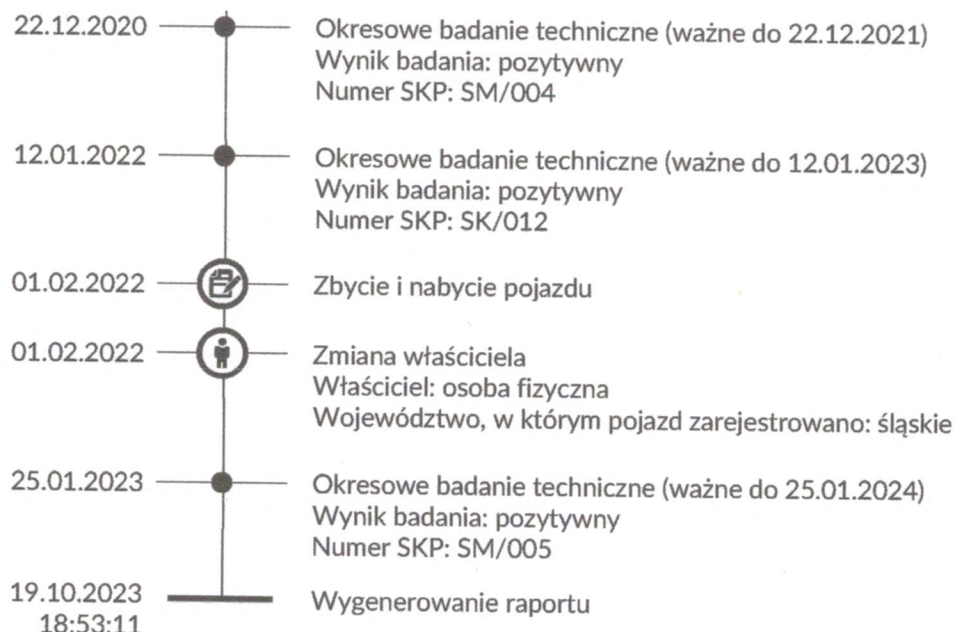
22.12.2020
Okresowe badanie techniczne (ważne do 22.12.2021)
Wynik badania: pozytywny
Numer SKP: SM/004

12.01.2022
Okresowe badanie techniczne (ważne do 12.01.2023)
Wynik badania: pozytywny
Numer SKP: SK/012

01.02.2022
Zbycie i nabycie pojazdu

01.02.2022
Zmiana właściciela
Właściciel: osoba fizyczna
Województwo, w którym pojazd zarejestrowano: śląskie

25.01.2023
Okresowe badanie techniczne (ważne do 25.01.2024)
Wynik badania: pozytywny
Numer SKP: SM/005

19.10.2023
18:53:11
Wygenerowanie raportu